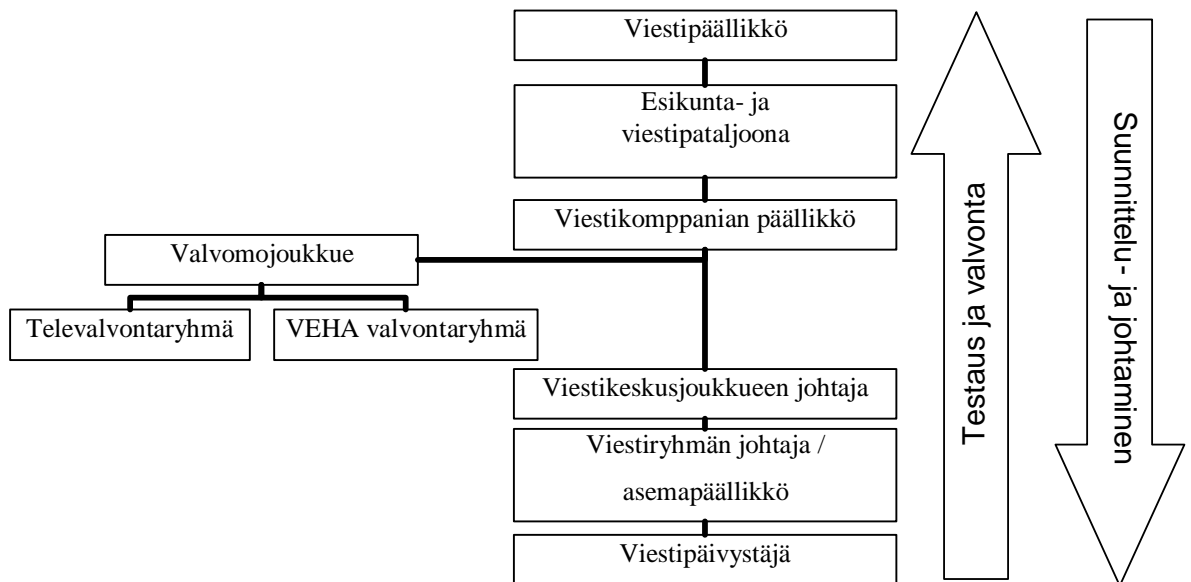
Viestipäällikkö

Esikunta- ja viestipataljoona

Viestikomppanian päällikkö

Valvomojoukkue

Televalvontaryhmä

VEHA valvontaryhmä

Viestikeskusjoukkueen johtaja

Viestiryhmän johtaja / asemapäällikkö

Viestipäivystäjä

Testaus ja valvonta

Suunnittelu - ja johtaminen